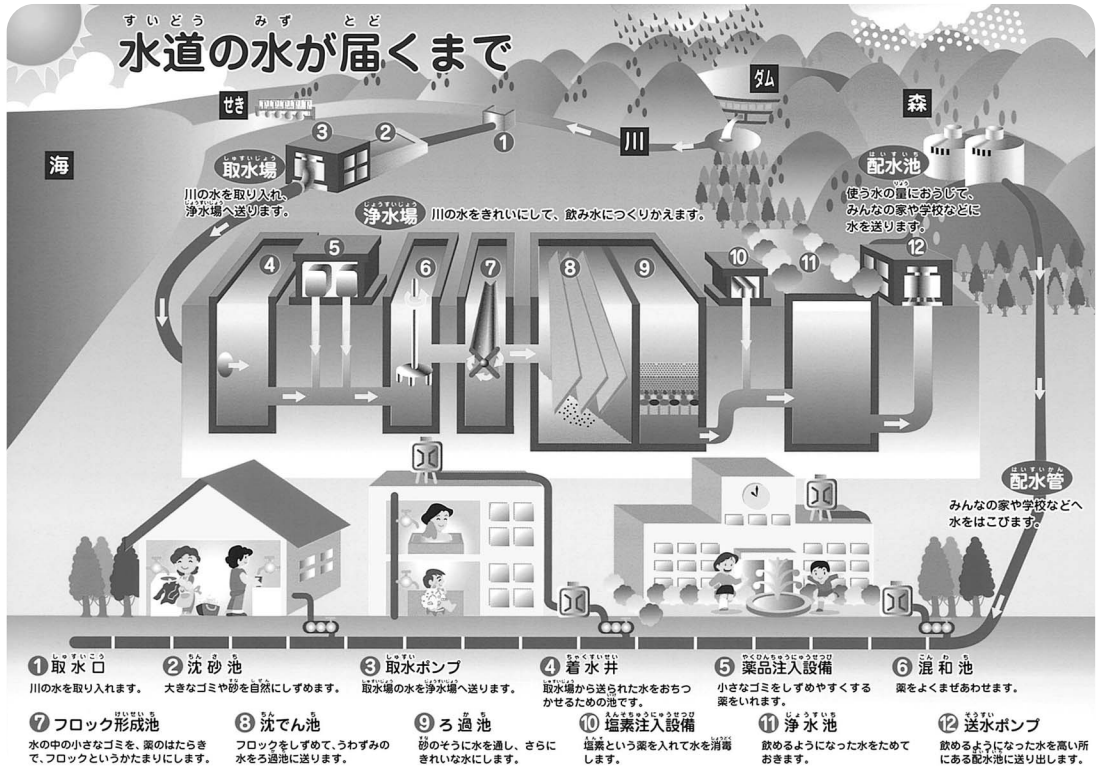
水道の水が届くまで

せき

ダム

森

海

川

取水場
川の水を取り入れ、浄水場へ送ります。

浄水場 川の水をきれいにして、飲み水につくりかえます。

配水池
使う水の量におうじて、みんなの家や学校などに水を送ります。

配水管
みんなの家や学校などへ水をはこびます。

1 2 3 4 5 6 7 8 9 10 11 12

❶取水口
川の水を取り入れます。

❷沈砂池
大きなゴミや砂を自然にしずめます。

❸取水ポンプ
取水場の水を浄水場へ送ります。

❹着水井
取水場から送られた水をおちつかせるための池です。

❺薬品注入設備
小さなゴミをしずめやすくする薬をいれます。

❻混和池
薬をよくまぜあわせます。

❼フロック形成池
水の中の小さなゴミを、薬のはたらきで、フロックというかたまりにします。

❽沈でん池
フロックをしずめて、うわずみの水をろ過池に送ります。

❾ろ過池
砂のそうに水を通し、さらにきれいな水にします。

❿塩素注入設備
塩素という薬を入れて水を消毒します。

⓫浄水池
飲めるようになった水をためておきます。

⓬送水ポンプ
飲めるようになった水を高い所にある配水池に送り出します。